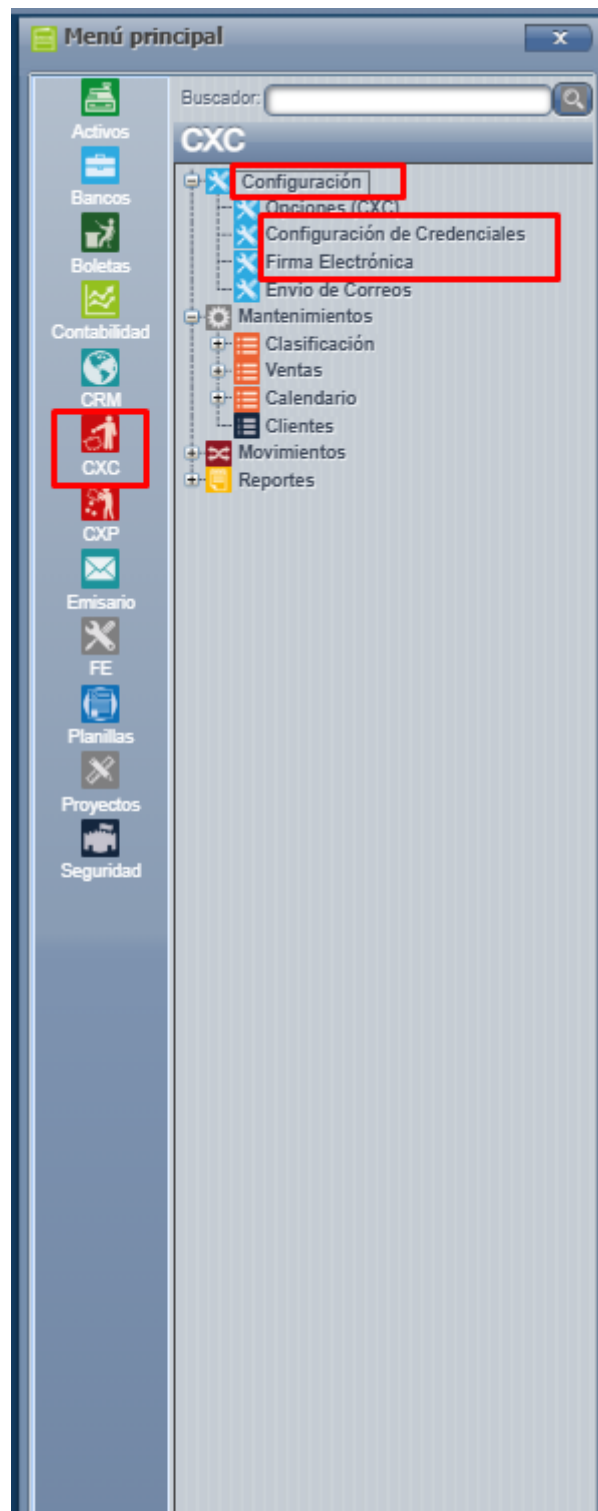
Menú principal

Activos
Bancos
Boletas
Contabilidad
CRM
CXC
CXP
Emisario
FE
Planillas
Proyectos
Seguridad

Buscador:

CXC

Configuración
Opciones (CXC)
Configuración de Credenciales
Firma Electrónica
Envio de Correos
Mantenimientos
Clasificación
Ventas
Calendario
Clientes
Movimientos
Reportes